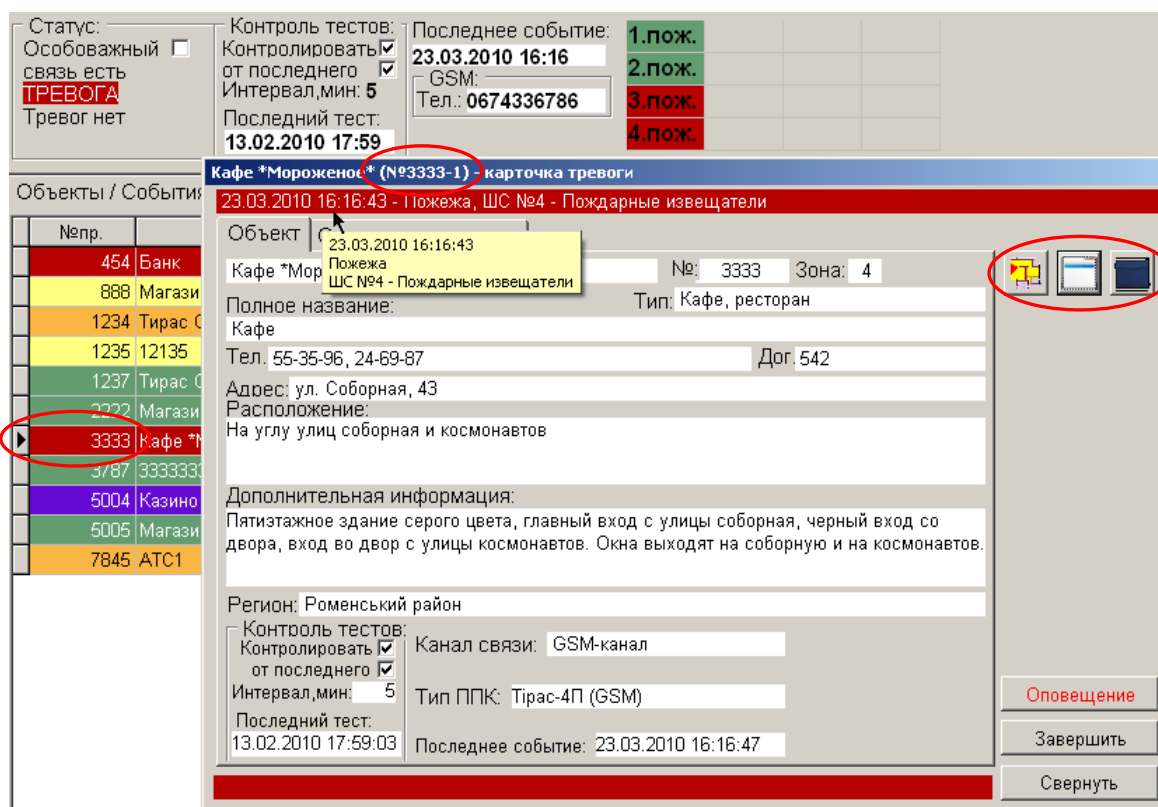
Статус:
Особоважный
связь есть
ТРЕВОГА
Тревог нет

Контроль тестов:
Контролировать
от последнего
Интервал,мин: 5
Последний тест:
13.02.2010 17:59

Последнее событие:
23.03.2010 16:16
GSM:
Тел.: 0674336786

1.пож.
2.пож.
3.пож.
4.пож.

Объекты / События

| №пр. | |
|---|---|
| 454 | Банк |
| 888 | Магази |
| 1234 | Тирас С |
| 1235 | 12135 |
| 1237 | Тирас С |
| 2222 | Магази |
| 3333 | Кафе *М |
| 3787 | 3333333 |
| 5004 | Казино |
| 5005 | Магази |
| 7845 | АТС1 |

Кафе *Мороженое* (№3333-1) - карточка тревоги
23.03.2010 16:16:43 - Пожежа, ШС №4 - Пождарные извещатели

Объект | С

23.03.2010 16:16:43
Пожежа
ШС №4 - Пождарные извещатели

Кафе *Мор
№: 3333 Зона: 4
Полное название:
Тип: Кафе, ресторан
Кафе
Тел. 55-35-96, 24-69-87
Дог. 542
Адрес: ул. Соборная, 43
Расположение:
На углу улиц соборная и космонавтов
Дополнительная информация:
Пятиэтажное здание серого цвета, главный вход с улицы соборная, черный вход со двора, вход во двор с улицы космонавтов. Окна выходят на соборную и на космонавтов.
Регион: Роменський район
Контроль тестов:
Контролировать
от последнего
Интервал,мин: 5
Последний тест:
13.02.2010 17:59:03
Канал связи: GSM-канал
Тип ППК: Tipac-4П (GSM)
Последнее событие: 23.03.2010 16:16:47

Оповещение
Завершить
Свернуть